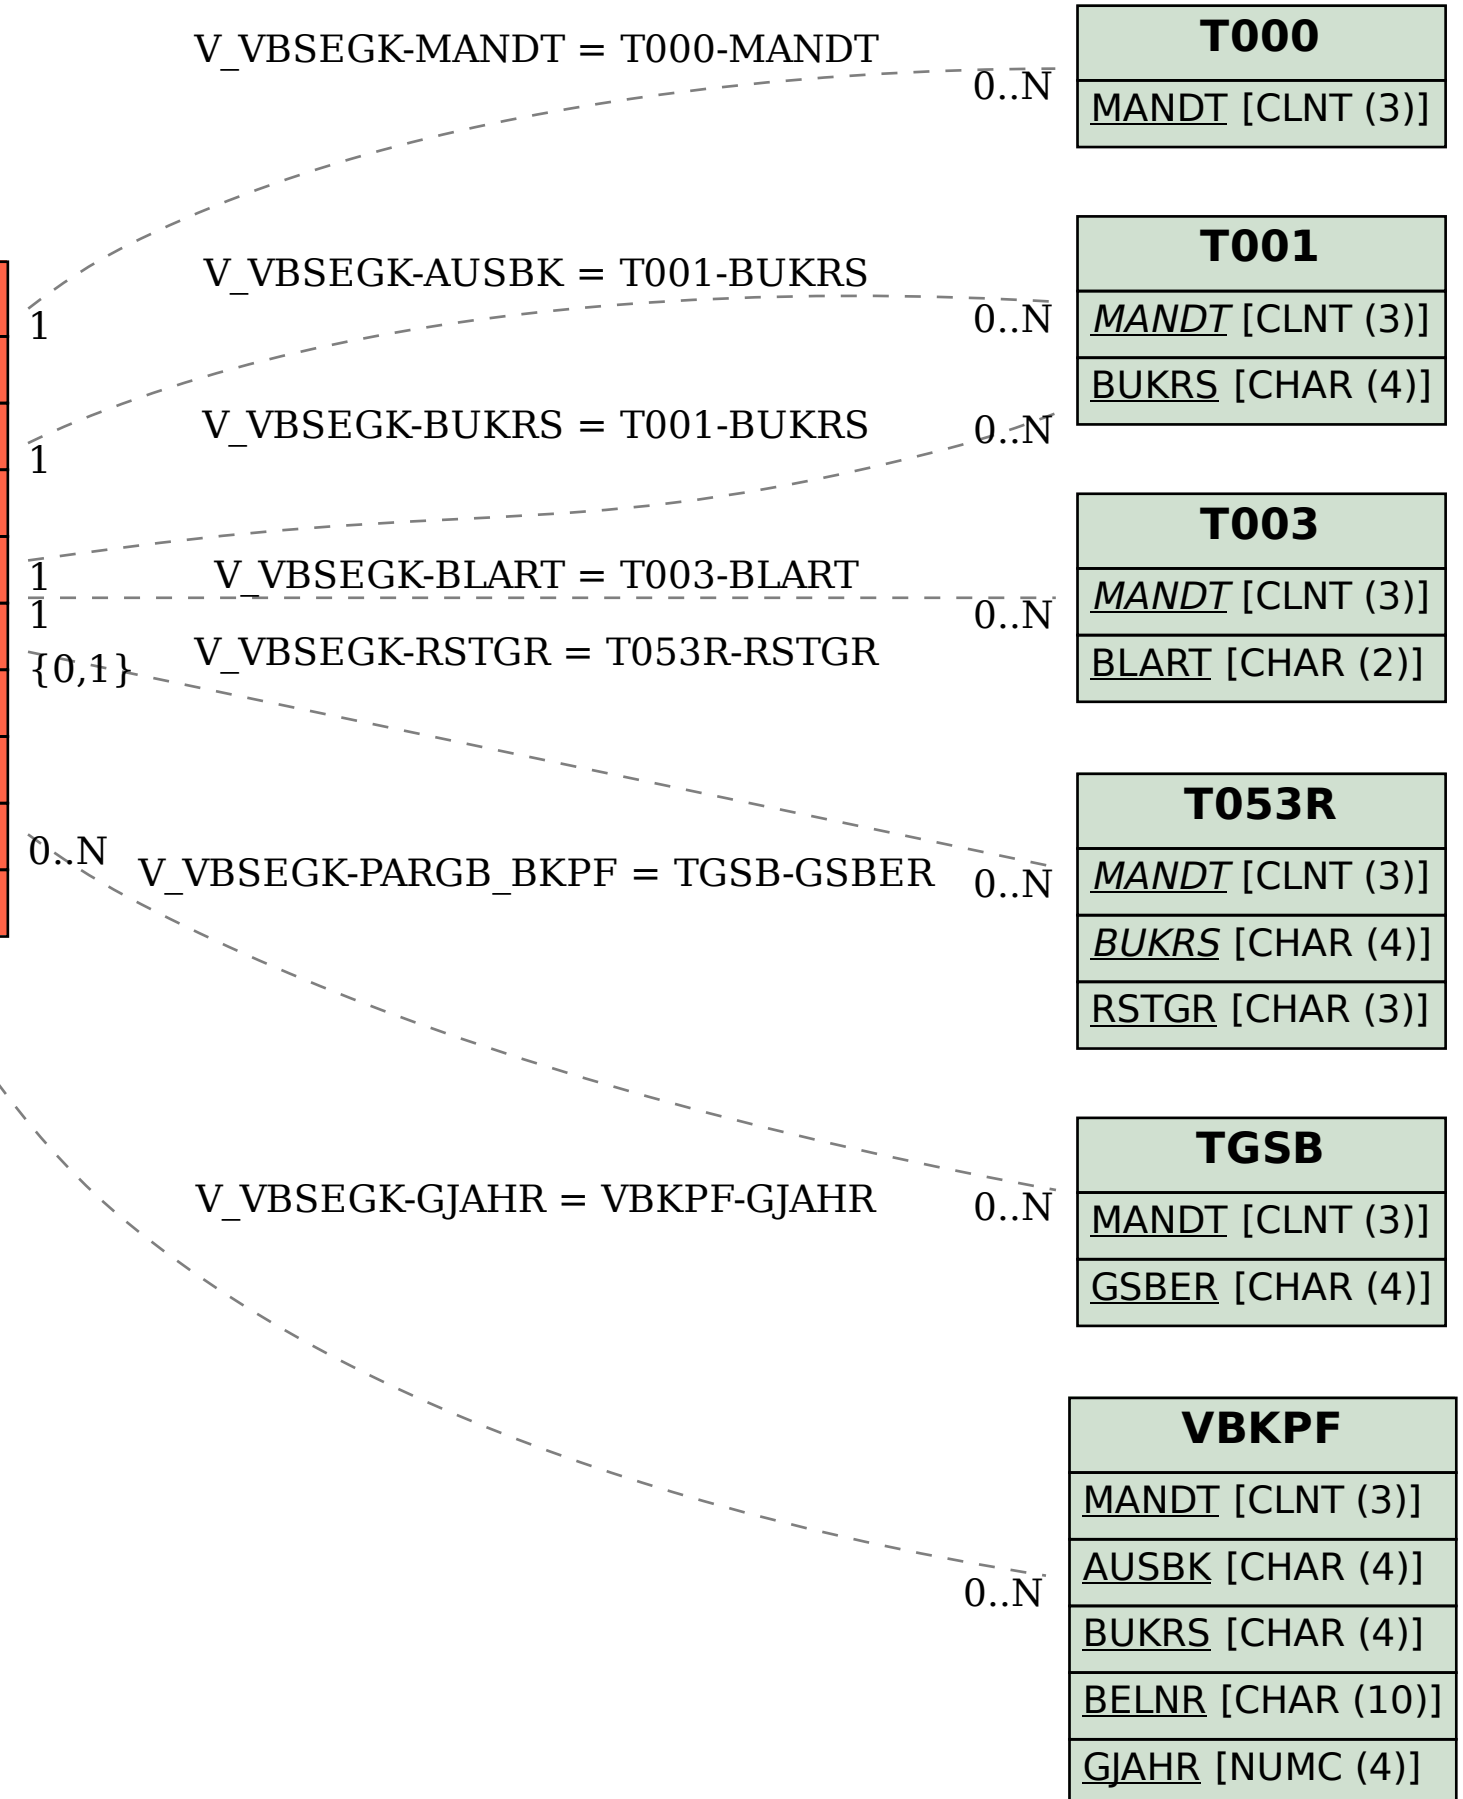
V_VBSEGK-MANDT = T000-MANDT

0..N

T000

MANDT [CLNT (3)]

V_VBSEGK-AUSBK = T001-BUKRS

1

0..N

T001

MANDT [CLNT (3)]

BUKRS [CHAR (4)]

V_VBSEGK-BUKRS = T001-BUKRS

1

0..N

T003

MANDT [CLNT (3)]

BLART [CHAR (2)]

1

V_VBSEGK-BLART = T003-BLART

1

0..N

V_VBSEGK-RSTGR = T053R-RSTGR

{0,1}

T053R

MANDT [CLNT (3)]

BUKRS [CHAR (4)]

RSTGR [CHAR (3)]

0..N

V_VBSEGK-PARGB_BKPF = TGSB-GSBER

0..N

TGSB

MANDT [CLNT (3)]

GSBER [CHAR (4)]

V_VBSEGK-GJAHR = VBKPF-GJAHR

0..N

VBKPF

MANDT [CLNT (3)]

AUSBK [CHAR (4)]

BUKRS [CHAR (4)]

BELNR [CHAR (10)]

GJAHR [NUMC (4)]

0..N